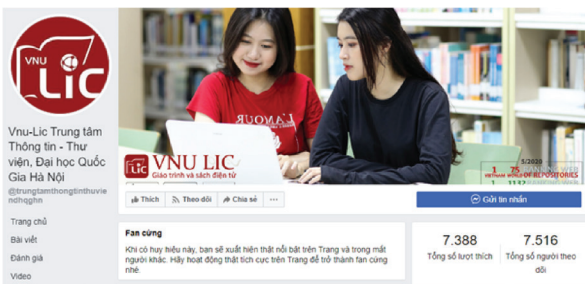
VNU LIC

Vnu-Lic Trung tâm Thông tin - Thư viện, Đại học Quốc Gia Hà Nội

@trungtamthongtinthuviendhqghn

Trang chủ

Bài viết

Đánh giá

Video

LANGUR

VNU LIC
Giáo trình và sách điện tử

5/2020
VIETNAM WORLD OF REPOSITORIES

Thích
Theo dõi
Chia sẻ
...
Gửi tin nhắn

Fan cứng
Khi có huy hiệu này, bạn sẽ xuất hiện thật nổi bật trên Trang và trong mắt người khác. Hãy hoạt động thật tích cực trên Trang để trở thành fan cứng nhé

7.388
Tổng số lượt thích

7.516
Tổng số người theo dõi